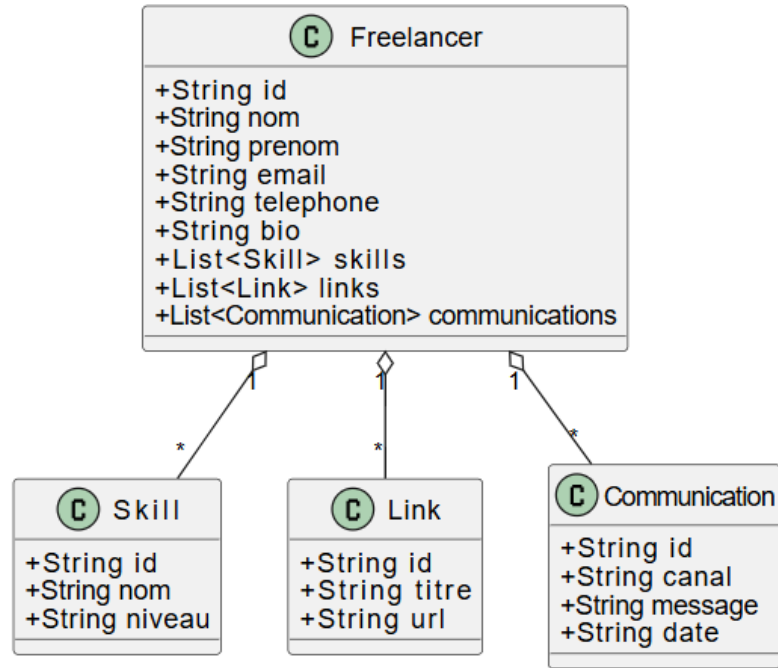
C Freelancer

+String id
+String nom
+String prenom
+String email
+String telephone
+String bio
+List<Skill> skills
+List<Link> links
+List<Communication> communications

1 1 1

* * *

C Skill

+String id
+String nom
+String niveau

C Link

+String id
+String titre
+String url

C Communication

+String id
+String canal
+String message
+String date